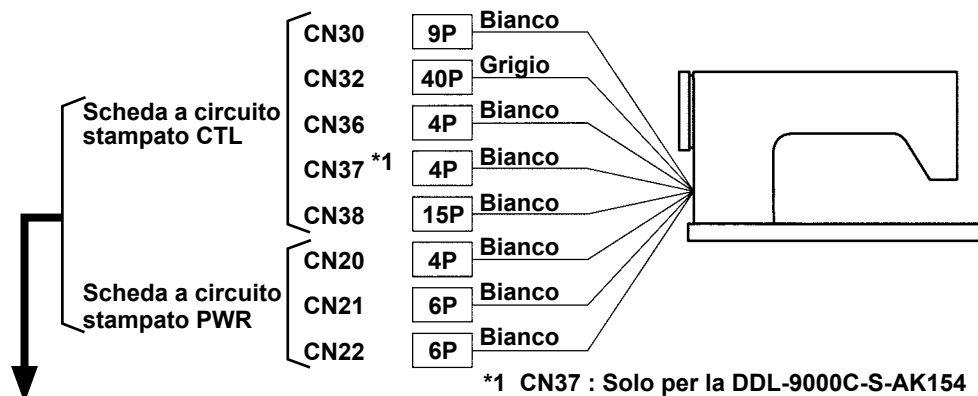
Scheda a circuito stampato CTL

CN30 9P Bianco
CN32 40P Grigio
CN36 4P Bianco
CN37 *1 4P Bianco
CN38 15P Bianco

Scheda a circuito stampato PWR

CN20 4P Bianco
CN21 6P Bianco
CN22 6P Bianco

*1 CN37 : Solo per la DDL-9000C-S-AK154